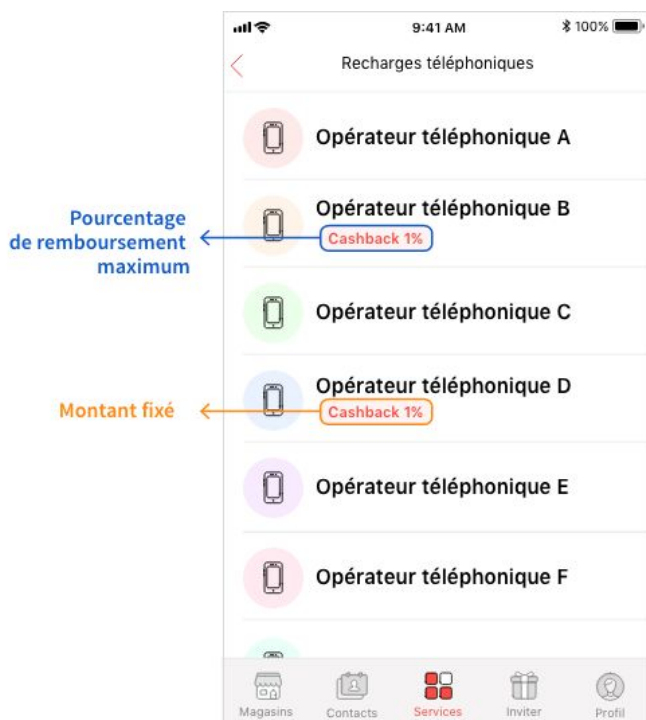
9:41 AM
100%

Recharges téléphoniques

Opérateur téléphonique A

Pourcentage de remboursement maximum

Opérateur téléphonique B
Cashback 1%

Opérateur téléphonique C

Montant fixé

Opérateur téléphonique D
Cashback 1%

Opérateur téléphonique E

Opérateur téléphonique F

Magasins
Contacts
Services
Inviter
Profil